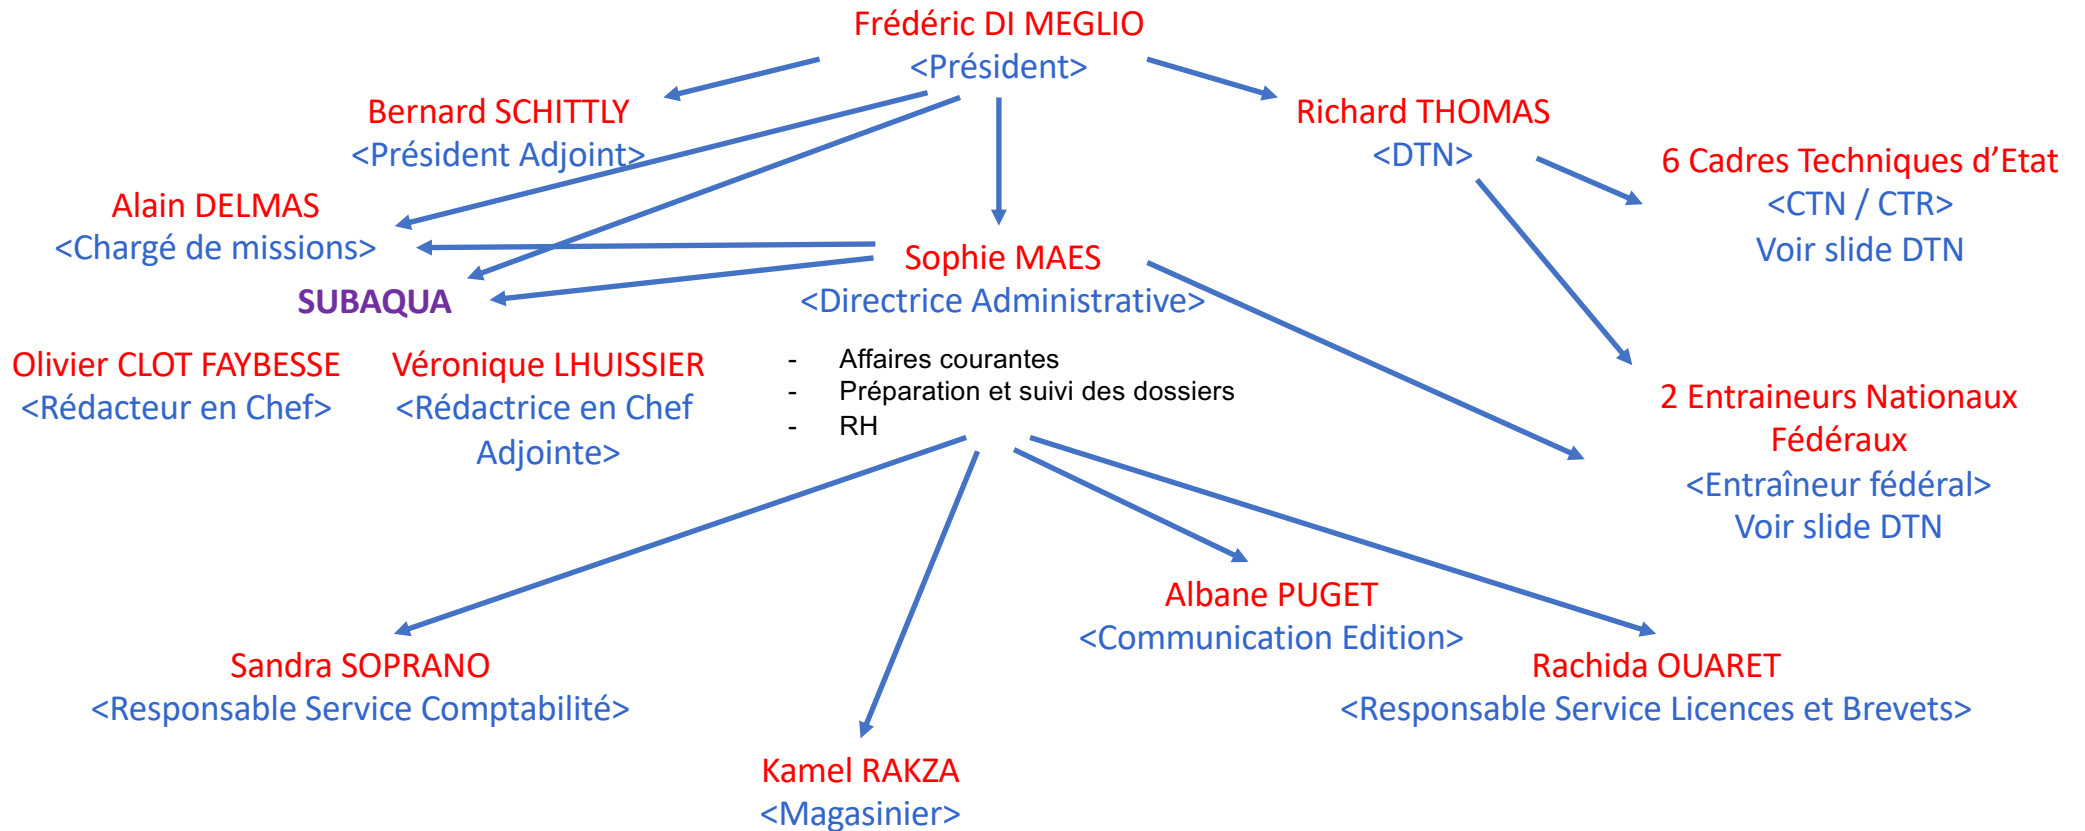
Frédéric DI MEGLIO
<Président>

Bernard SCHITTLY
<Président Adjoint>

Richard THOMAS
<DTN>

6 Cadres Techniques d'Etat
<CTN / CTR>
Voir slide DTN

Alain DELMAS
<Chargé de missions>

Sophie MAES
<Directrice Administrative>

SUBAQUA

Olivier CLOT FAYBESSE
<Rédacteur en Chef>

Véronique LHUISSIER
<Rédactrice en Chef Adjointe>

- Affaires courantes
- Préparation et suivi des dossiers
- RH

2 Entraineurs Nationaux Fédéraux
<Entraîneur fédéral>
Voir slide DTN

Albane PUGET
<Communication Edition>

Sandra SOPRANO
<Responsable Service Comptabilité>

Rachida OUARET
<Responsable Service Licences et Brevets>

Kamel RAKZA
<Magasinier>